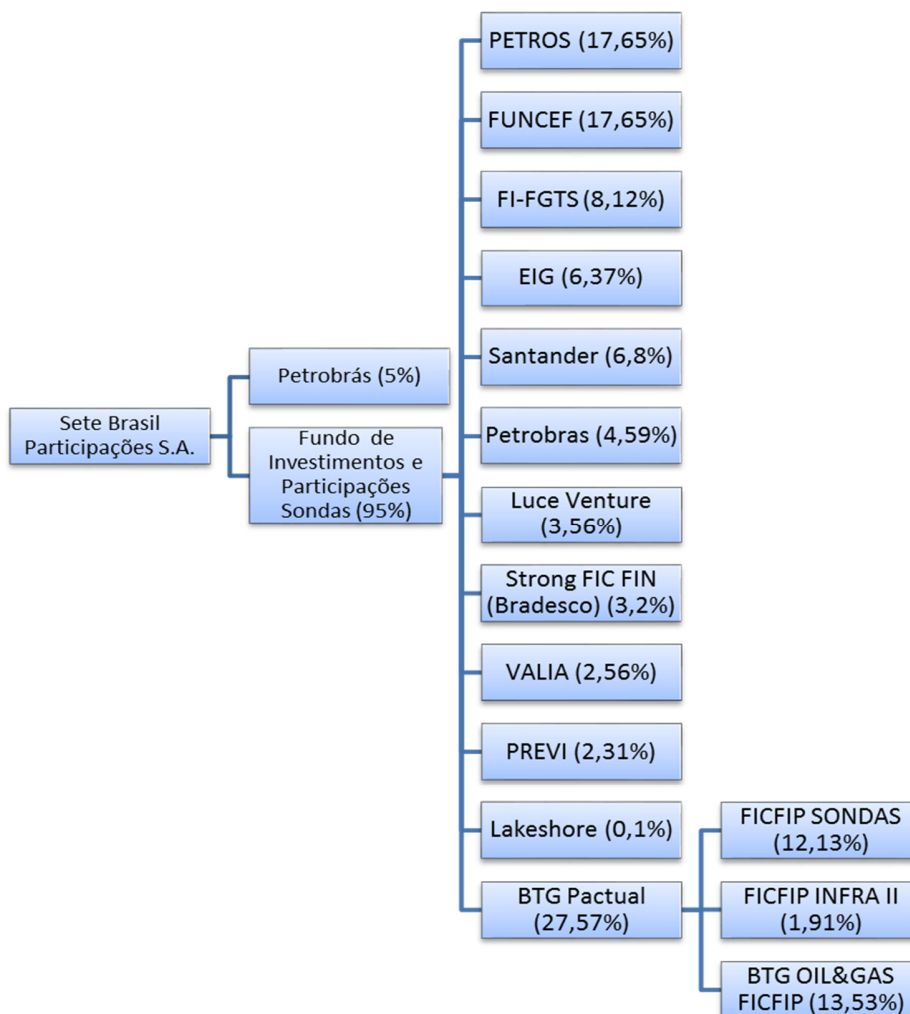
Sete Brasil Participações S.A.

Petrobrás (5%)

Fundo de Investimentos e Participações Sondas (95%)

PETROS (17,65%)

FUNCEF (17,65%)

FI-FGTS (8,12%)

EIG (6,37%)

Santander (6,8%)

Petrobras (4,59%)

Luce Venture (3,56%)

Strong FIC FIN (Bradesco) (3,2%)

VALIA (2,56%)

PREVI (2,31%)

Lakeshore (0,1%)

BTG Pactual (27,57%)

FICFIP SONDAS (12,13%)

FICFIP INFRA II (1,91%)

BTG OIL&GAS FICFIP (13,53%)